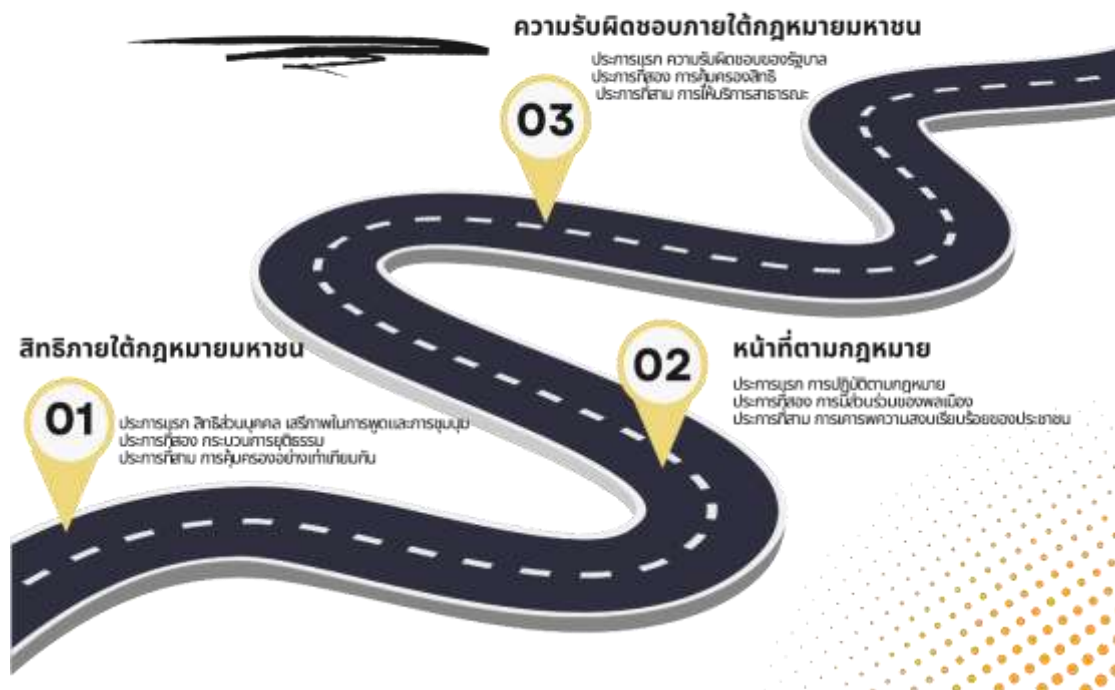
ความรับผิดชอบภายใต้กฎหมายมหาชน

ประการแรก ความรับผิดชอบของรัฐบาล
ประการที่สอง การคุ้มครองสิทธิ
ประการที่สาม การให้บริการสาธารณะ

03

สิทธิภายใต้กฎหมายมหาชน

01

ประการแรก สิทธิส่วนบุคคล เสรีภาพในการพูดและการชุมนุม
ประการที่สอง กระบวนการยุติธรรม
ประการที่สาม การคุ้มครองอย่างเท่าเทียมกัน

02

หน้าที่ตามกฎหมาย

ประการแรก การปฏิบัติตามกฎหมาย
ประการที่สอง การมีส่วนร่วมของพลเมือง
ประการที่สาม การเคารพความสงบเรียบร้อยของประชาชน